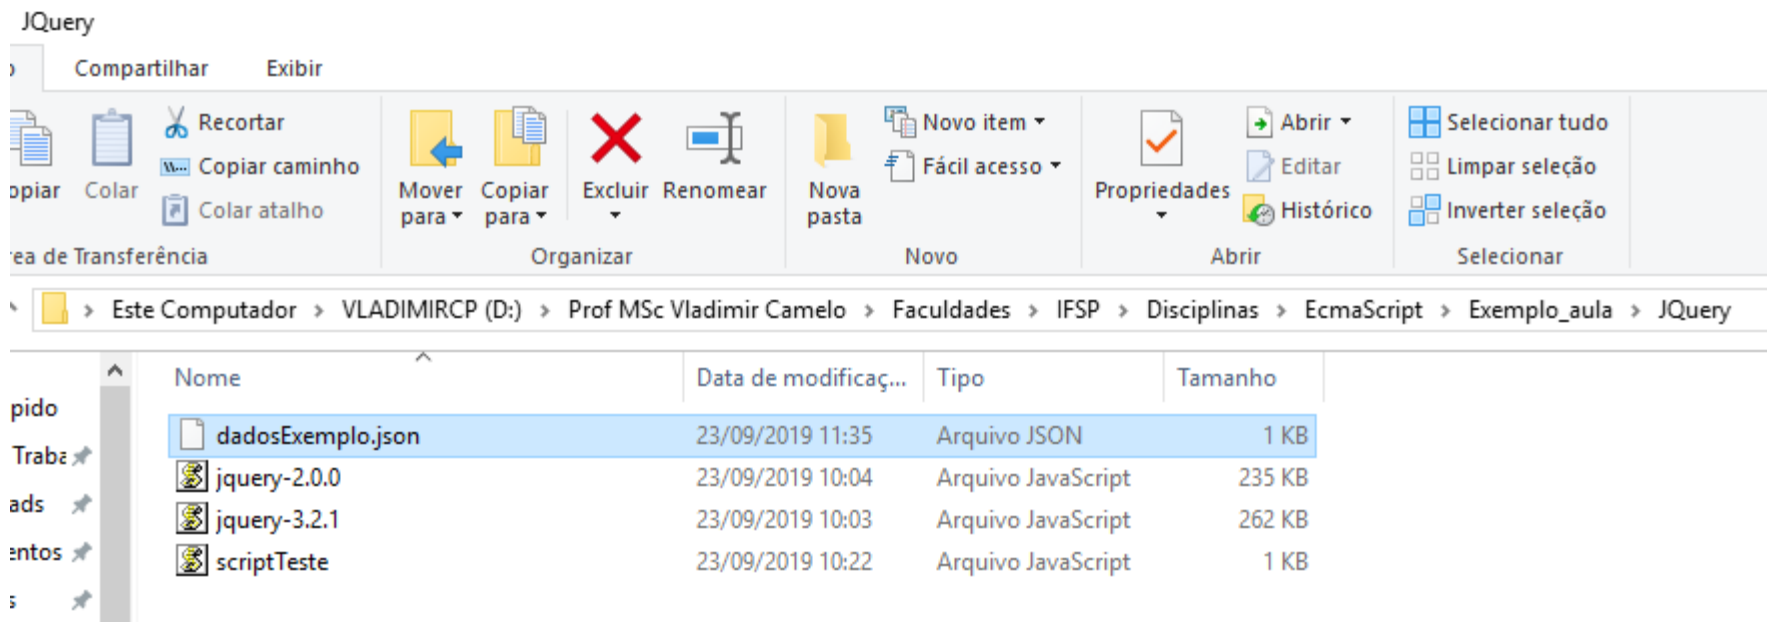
JQuery

Compartilhar Exibir

opiar Colar Recortar Copiar caminho Colar atalho

rea de Transferência

Mover para ▾ Copiar para ▾ Excluir ▾ Renomear

Organizar

Nova pasta Novo item ▾ Fácil acesso ▾

Novo

Propriedades ▾ Abrir ▾ Editar Histórico

Abrir

Selecionar tudo Limpar seleção Inverter seleção

Selecionar

Este Computador › VLADIMIRCP (D:) › Prof MSc Vladimir Camelo › Faculdades › IFSP › Disciplinas › EcmaScript › Exemplo_aula › JQuery

pido
Traba
ads
entos

| Nome | Data de modificaç... | Tipo | Tamanho |
|---|---|---|---|
| dadosExemplo.json | 23/09/2019 11:35 | Arquivo JSON | 1 KB |
| jquery-2.0.0 | 23/09/2019 10:04 | Arquivo JavaScript | 235 KB |
| jquery-3.2.1 | 23/09/2019 10:03 | Arquivo JavaScript | 262 KB |
| scriptTeste | 23/09/2019 10:22 | Arquivo JavaScript | 1 KB |